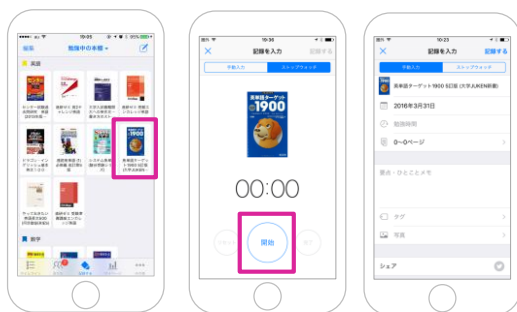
編集　勉強中の本棚

英語

センター試験英語

システム英単語

英単語ターゲット1900 5訂版

数学

19:36

記録を入力　記録する

手動入力　ストップウォッチ

英単語ターゲット1900

00:00

開始

10:23

記録を入力　記録する

手動入力　ストップウォッチ

英単語ターゲット1900 5訂版 (大学JUKEN新書)

2016年3月31日

勉強時間

0〜0ページ

要点・ひとことメモ

タグ

写真

シェア